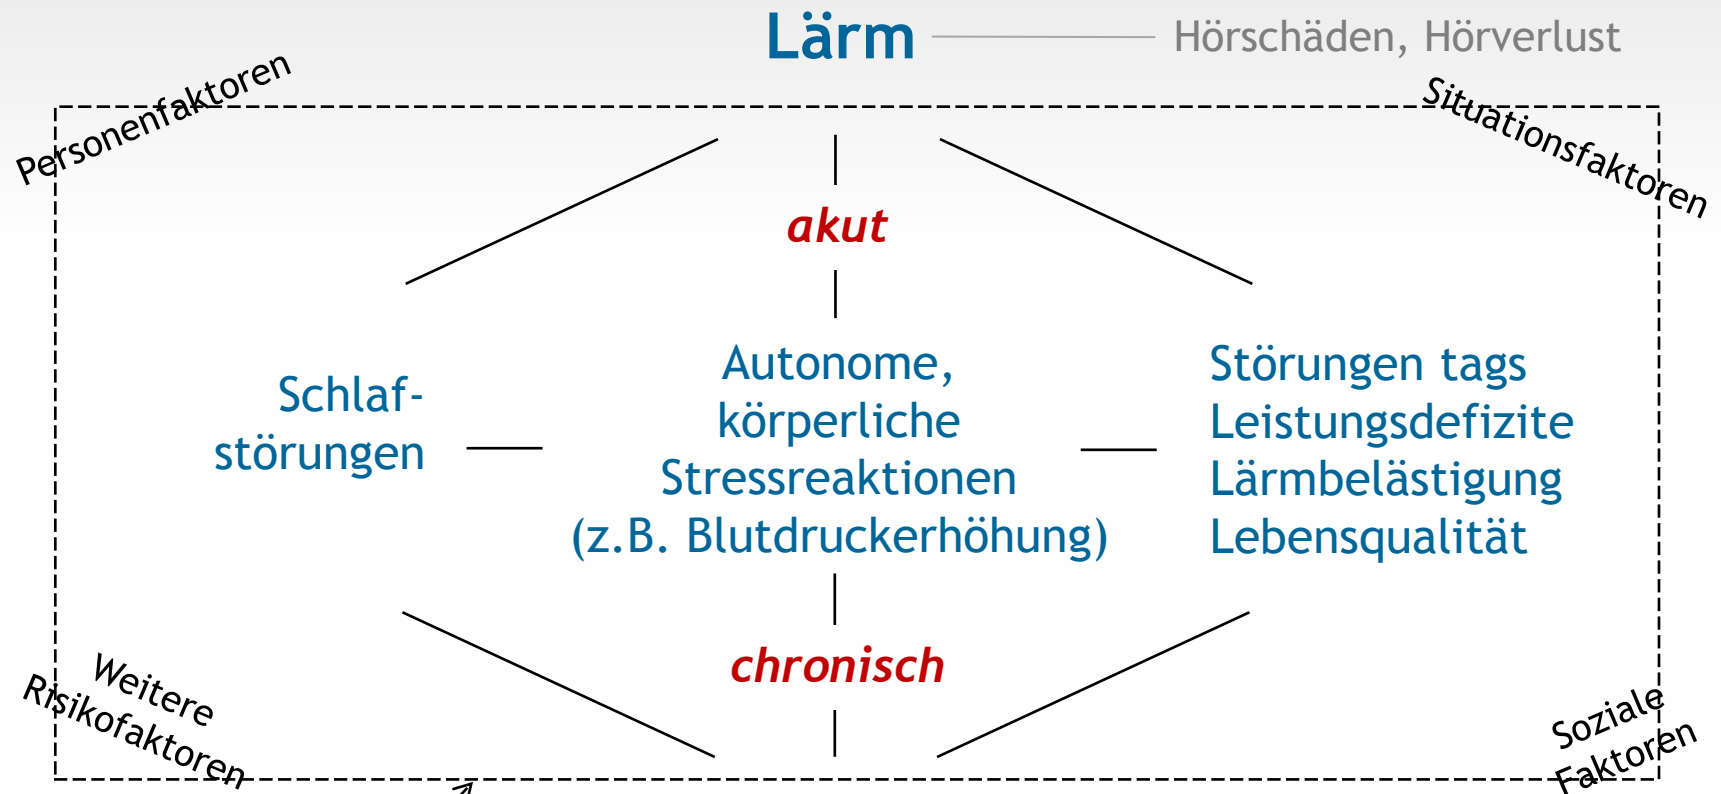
Lärm — Hörschäden, Hörverlust

Personenfaktoren

Situationsfaktoren

akut

Schlafstörungen

Autonome, körperliche Stressreaktionen (z.B. Blutdruckerhöhung)

Störungen tags
Leistungsdefizite
Lärmbelästigung
Lebensqualität

chronisch

Weitere Risikofaktoren

Soziale Faktoren